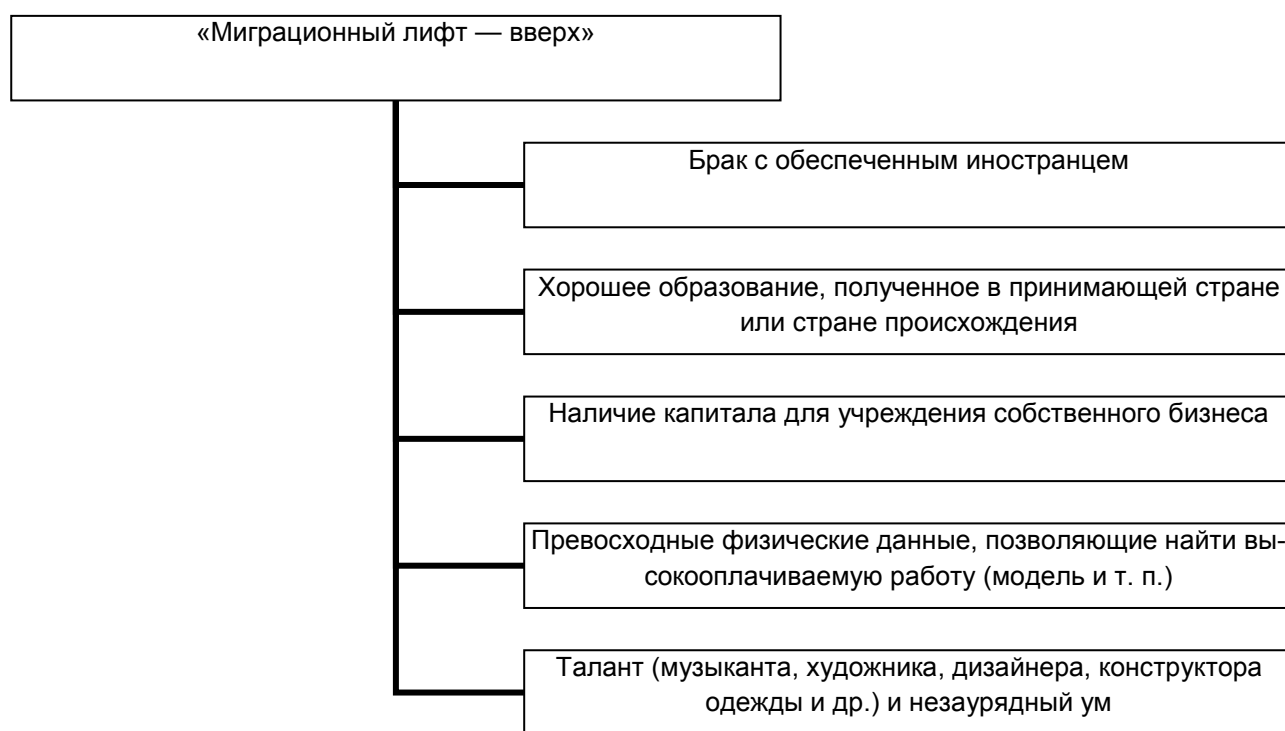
«Миграционный лифт — вверх»

Брак с обеспеченным иностранцем

Хорошее образование, полученное в принимающей стране или стране происхождения

Наличие капитала для учреждения собственного бизнеса

Превосходные физические данные, позволяющие найти высокооплачиваемую работу (модель и т. п.)

Талант (музыканта, художника, дизайнера, конструктора одежды и др.) и незаурядный ум